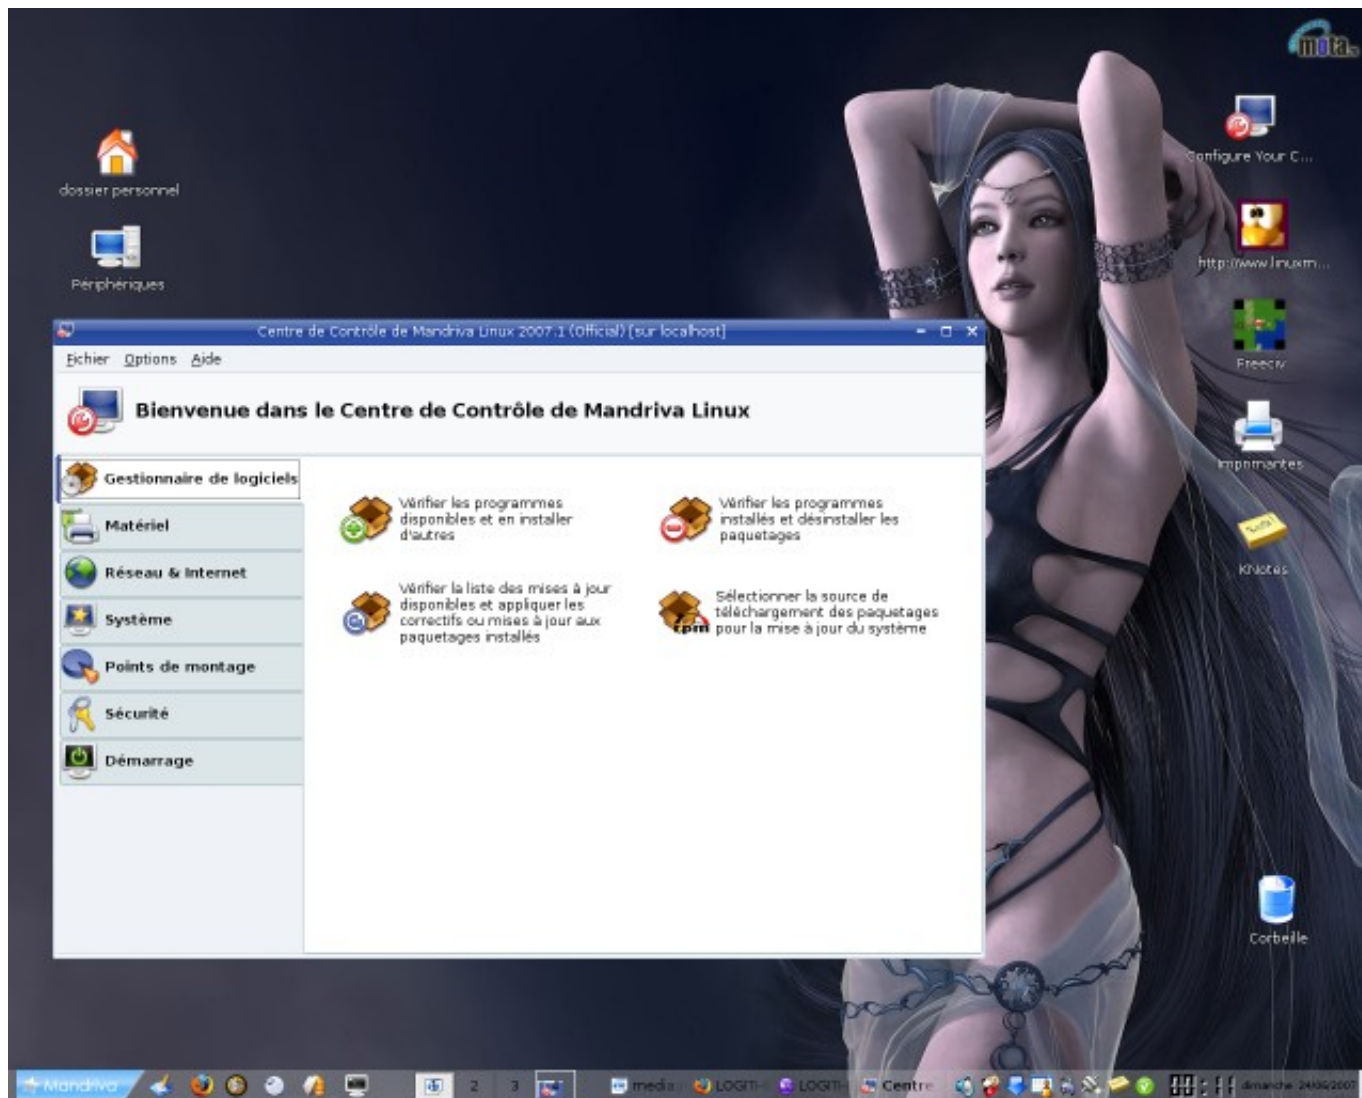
mota

dossier personnel

Périphériques

Configure Your C...

http://www.linuxm...

Freeciv

Imprimantes

KNotes

Corbeille

Centre de Contrôle de Mandriva Linux 2007.1 (Official) [sur localhost]

Fichier Options Aide

Bienvenue dans le Centre de Contrôle de Mandriva Linux

Gestionnaire de logiciels

Matériel

Réseau & Internet

Système

Points de montage

Sécurité

Démarrage

Vérifier les programmes disponibles et en installer d'autres

Vérifier les programmes installés et désinstaller les paquetages

Vérifier la liste des mises à jour disponibles et appliquer les correctifs ou mises à jour aux paquetages installés

Sélectionner la source de téléchargement des paquetages pour la mise à jour du système

rpm

Mandriva

2 3

media LOGITI- LOGITI- Centre

dimanche 24/06/2007